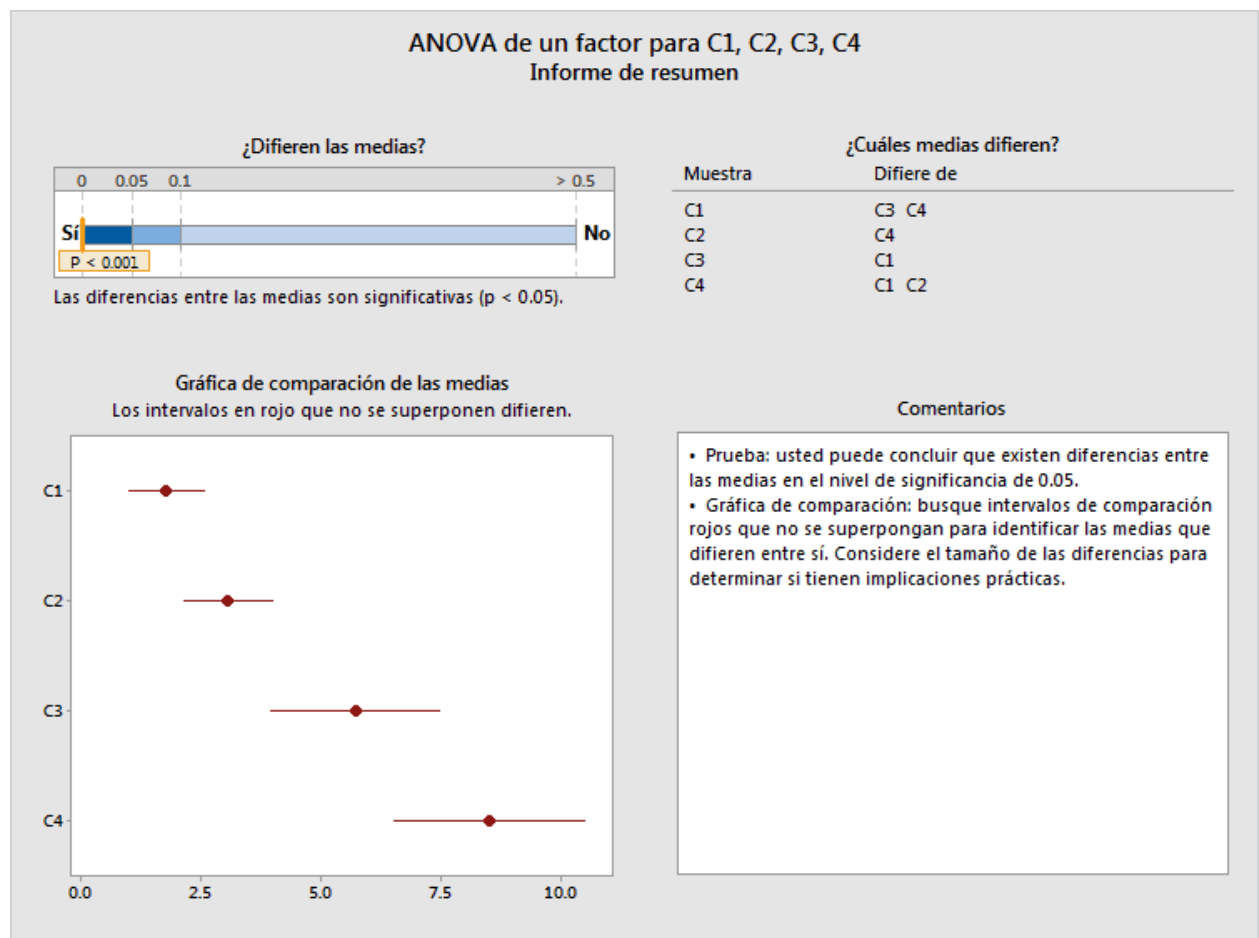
ANOVA de un factor para C1, C2, C3, C4
Informe de resumen

¿Difieren las medias?

0 0.05 0.1 > 0.5

Sí No

P < 0.001

Las diferencias entre las medias son significativas (p < 0.05).

¿Cuáles medias difieren?

| Muestra | Difiere de |
|---|---|
| C1 | C3 C4 |
| C2 | C4 |
| C3 | C1 |
| C4 | C1 C2 |

Gráfica de comparación de las medias
Los intervalos en rojo que no se superponen difieren.

C1
C2
C3
C4

0.0 2.5 5.0 7.5 10.0

Comentarios

• Prueba: usted puede concluir que existen diferencias entre las medias en el nivel de significancia de 0.05.
• Gráfica de comparación: busque intervalos de comparación rojos que no se superpongan para identificar las medias que difieren entre sí. Considere el tamaño de las diferencias para determinar si tienen implicaciones prácticas.